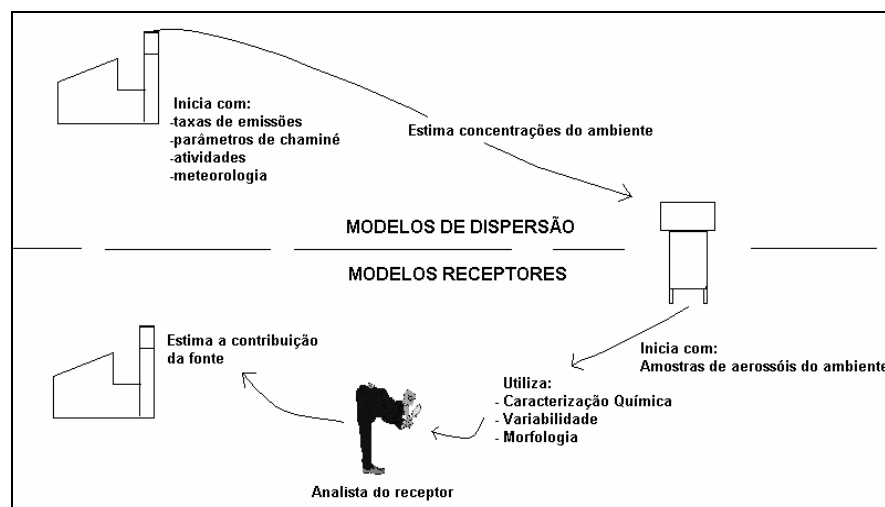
Inicia com:
-taxas de emissões
-parâmetros de chaminé
-atividades
-meteorologia

Estima concentrações do ambiente

MODELOS DE DISPERSÃO

MODELOS RECEPTORES

Estima a contribuição da fonte

Inicia com:
Amostras de aerossóis do ambiente

Utiliza:
- Caracterização Química
- Variabilidade
- Morfologia

Analista do receptor